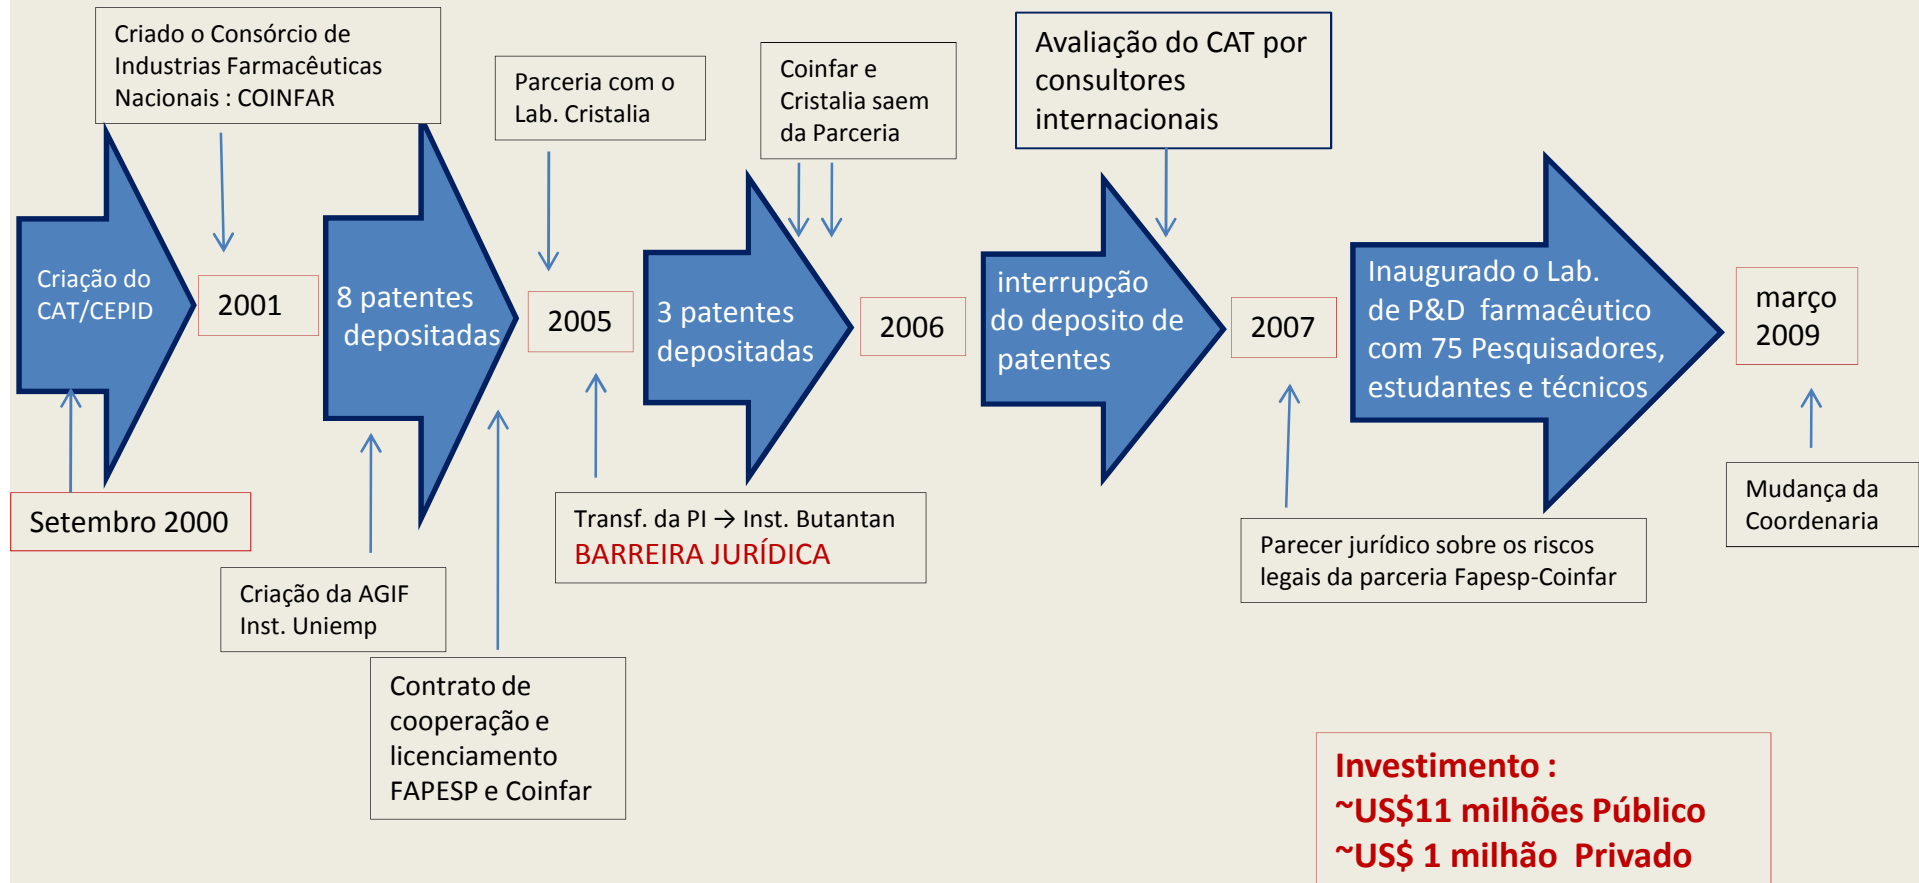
Criado o Consórcio de Industrias Farmacêuticas Nacionais : COINFAR

Parceria com o Lab. Cristalia

Coinfar e Cristalia saem da Parceria

Avaliação do CAT por consultores internacionais

Criação do CAT/CEPID

2001

8 patentes depositadas

2005

3 patentes depositadas

2006

interrupção do deposito de patentes

2007

Inaugurado o Lab. de P&D farmacêutico com 75 Pesquisadores, estudantes e técnicos

março 2009

Setembro 2000

Criação da AGIF Inst. Uniemp

Contrato de cooperação e licenciamento FAPESP e Coinfar

Transf. da PI → Inst. Butantan
BARREIRA JURÍDICA

Parecer jurídico sobre os riscos legais da parceria Fapesp-Coinfar

Mudança da Coordenaria

Investimento :
~US$11 milhões Público
~US$ 1 milhão Privado